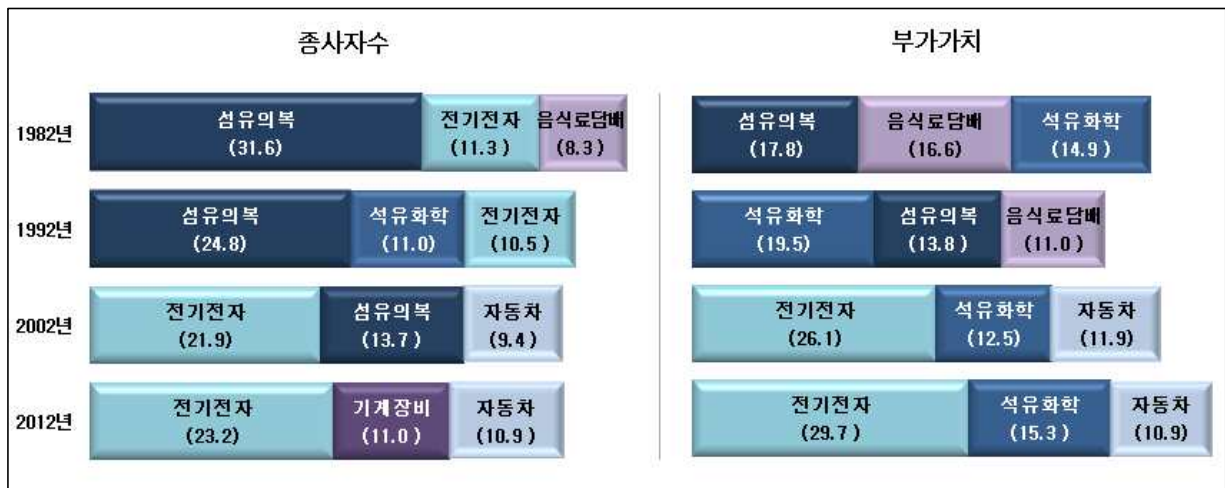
종사자수

1982년
섬유의복 (31.6)
전기전자 (11.3)
음식료담배 (8.3)

1992년
섬유의복 (24.8)
석유화학 (11.0)
전기전자 (10.5)

2002년
전기전자 (21.9)
섬유의복 (13.7)
자동차 (9.4)

2012년
전기전자 (23.2)
기계장비 (11.0)
자동차 (10.9)

부가가치

섬유의복 (17.8)
음식료담배 (16.6)
석유화학 (14.9)

석유화학 (19.5)
섬유의복 (13.8)
음식료담배 (11.0)

전기전자 (26.1)
석유화학 (12.5)
자동차 (11.9)

전기전자 (29.7)
석유화학 (15.3)
자동차 (10.9)